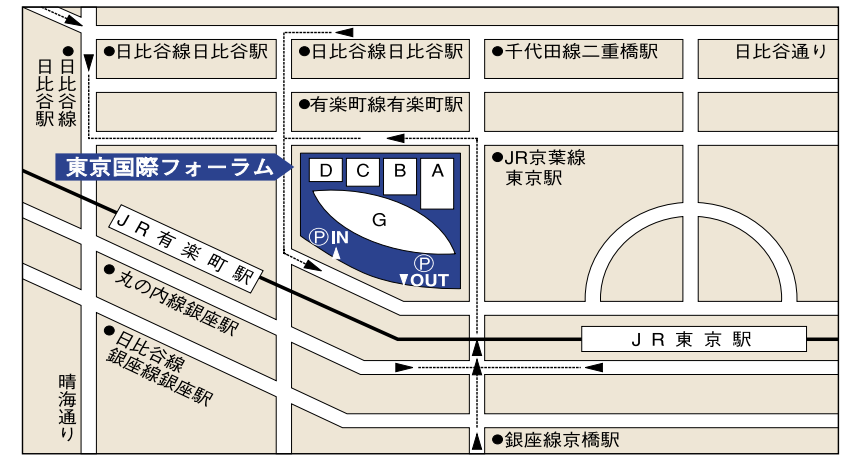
●日比谷線日比谷駅

●日比谷線日比谷駅

●千代田線二重橋駅

日比谷通り

●日比谷線日比谷駅

●有楽町線有楽町駅

東京国際フォーラム

D C B A

G

ⓅIN

ⓅOUT

●JR京葉線東京駅

JR有楽町駅

●丸の内線銀座駅

●日比谷線銀座線銀座駅

JR東京駅

晴海通り

●銀座線京橋駅